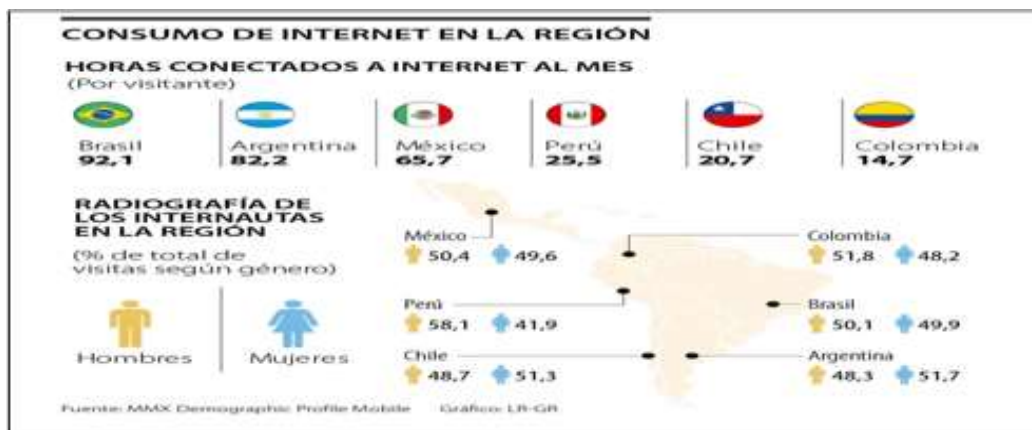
CONSUMO DE INTERNET EN LA REGIÓN

HORAS CONECTADOS A INTERNET AL MES
(Por visitante)

Brasil
92,1

Argentina
82,2

México
65,7

Perú
25,5

Chile
20,7

Colombia
14,7

RADIOGRAFÍA DE LOS INTERNAUTAS EN LA REGIÓN
(% de total de visitas según género)

Hombres

Mujeres

México
50,4 49,6

Colombia
51,8 48,2

Perú
58,1 41,9

Brasil
50,1 49,9

Chile
48,7 51,3

Argentina
48,3 51,7

Fuente: MMX Demographic Profile Mobile Gráfico: LR-GR